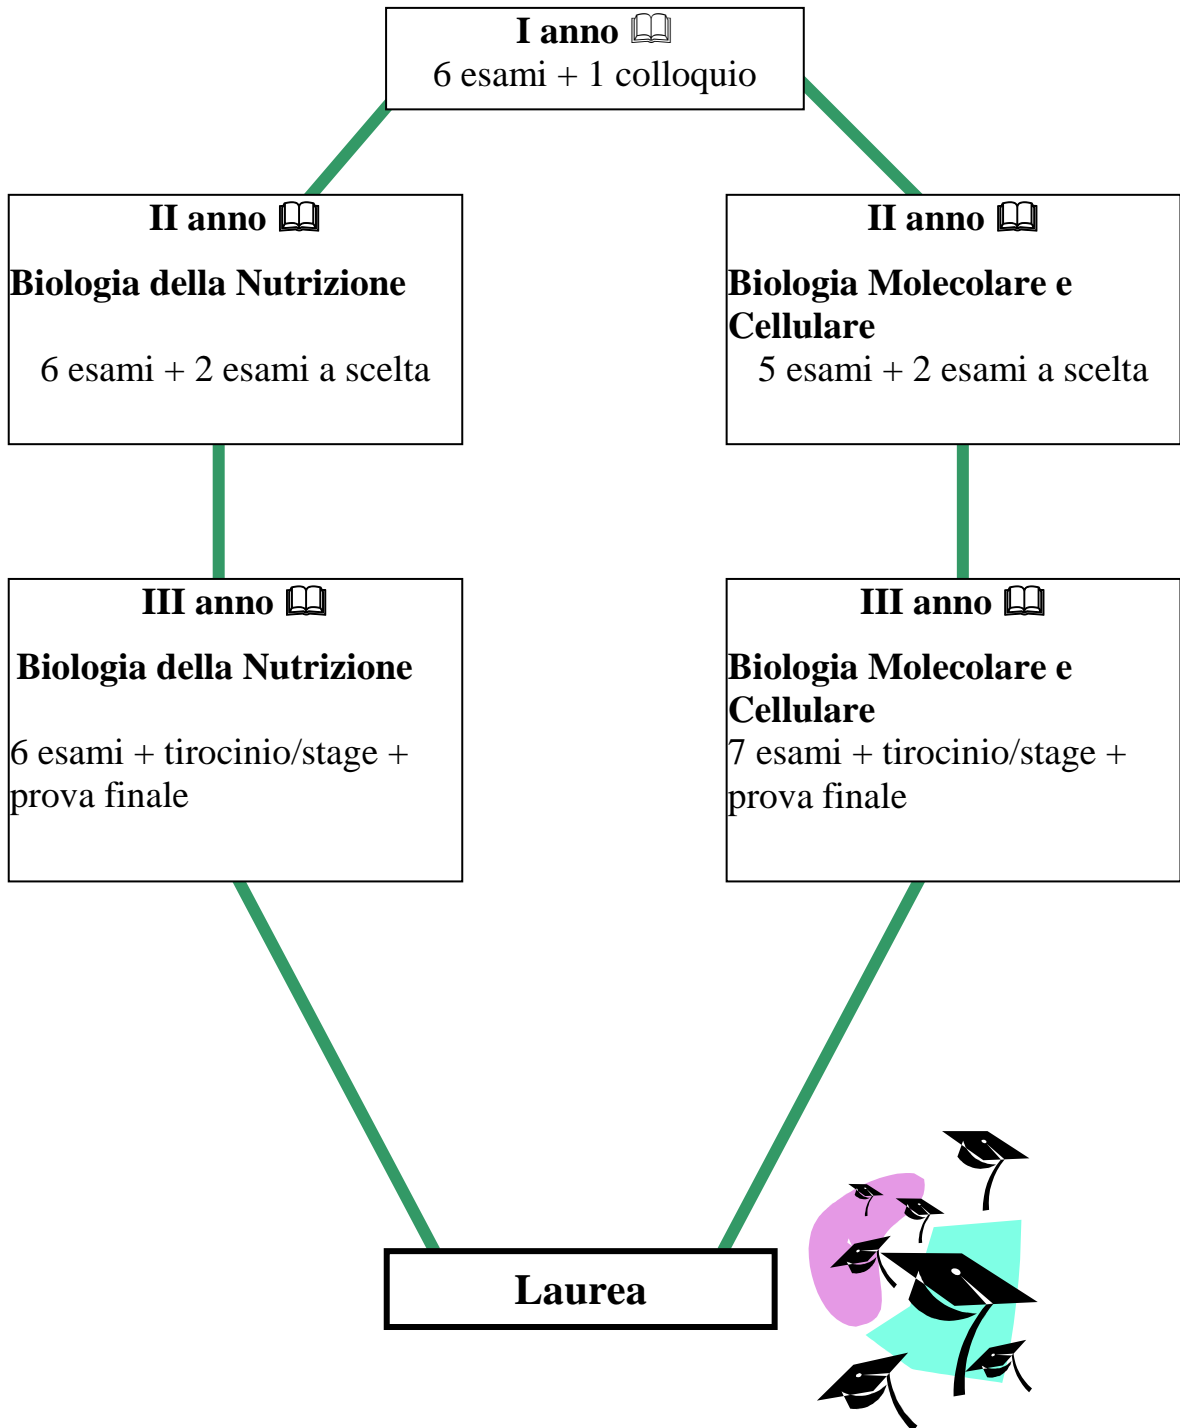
I anno 📖
6 esami + 1 colloquio

II anno 📖
Biologia della Nutrizione
6 esami + 2 esami a scelta

II anno 📖
Biologia Molecolare e Cellulare
5 esami + 2 esami a scelta

III anno 📖
Biologia della Nutrizione
6 esami + tirocinio/stage + prova finale

III anno 📖
Biologia Molecolare e Cellulare
7 esami + tirocinio/stage + prova finale

Laurea